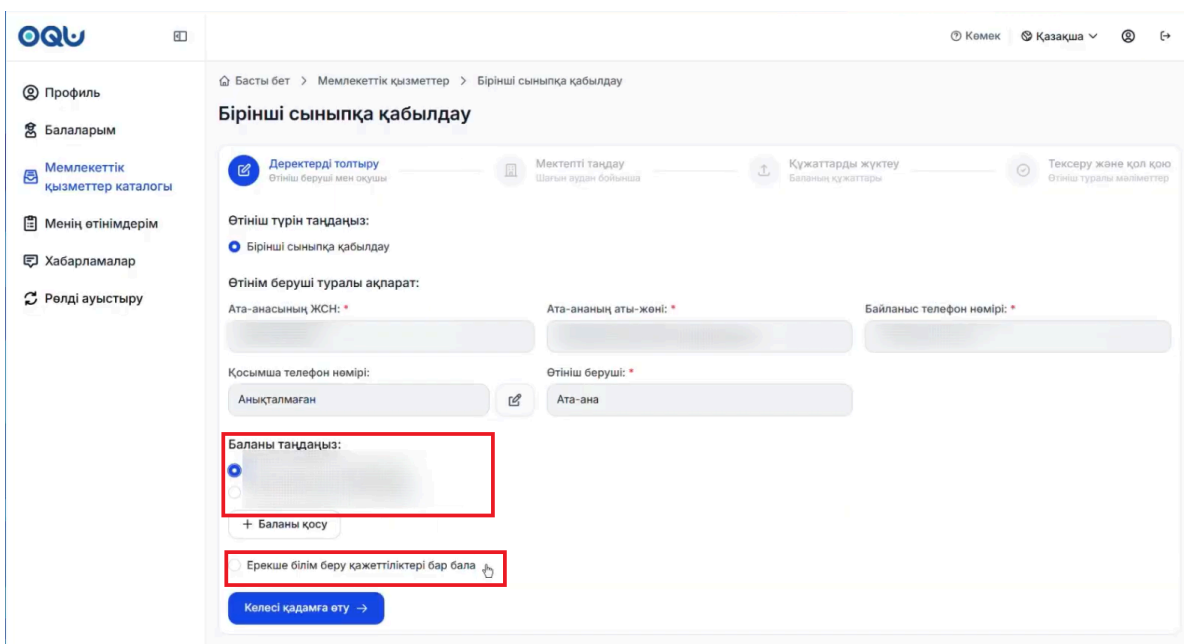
OQU

Көмек Қазақша

Профиль
Балаларым
Мемлекеттік қызметтер каталогы
Менің өтінімдерім
Хабарламалар
Рөлді ауыстыру

Басты бет > Мемлекеттік қызметтер > Бірінші сыныпқа қабылдау

Бірінші сыныпқа қабылдау

Деректерді толтыру
Өтініш беруші мен оқушы

Мектепті таңдау
Шағын аудан бойынша

Құжаттарды жүктеу
Баланың құжаттары

Тексеру және қол қою
Өтініш туралы мәліметтер

Өтініш түрін таңдаңыз:
Бірінші сыныпқа қабылдау

Өтінім беруші туралы ақпарат:
Ата-анасының ЖСН: *
Ата-ананың аты-жөні: *
Байланыс телефон нөмірі: *

Қосымша телефон нөмірі:
Анықталмаған
Өтініш беруші: *
Ата-ана

Баланы таңдаңыз:

+ Баланы қосу

Ерекше білім беру қажеттіліктері бар бала

Келесі қадамға өту →